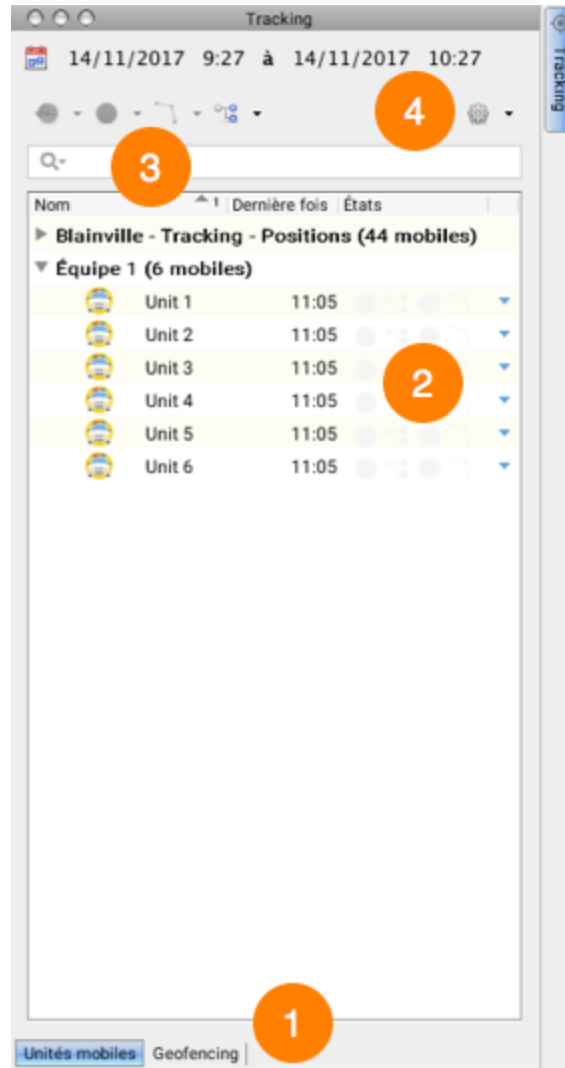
Tracking

14/11/2017 9:27 à 14/11/2017 10:27

4

3

| Nom | 1 | Dernière fois | États |
|---|---|---|---|
| Blainville - Tracking - Positions (44 mobiles) | | | |
| Équipe 1 (6 mobiles) | | | |
| Unit 1 | | 11:05 | |
| Unit 2 | | 11:05 | |
| Unit 3 | | 11:05 | |
| Unit 4 | | 11:05 | |
| Unit 5 | | 11:05 | |
| Unit 6 | | 11:05 | |

2

1

Unités mobiles Geofencing

Tracking